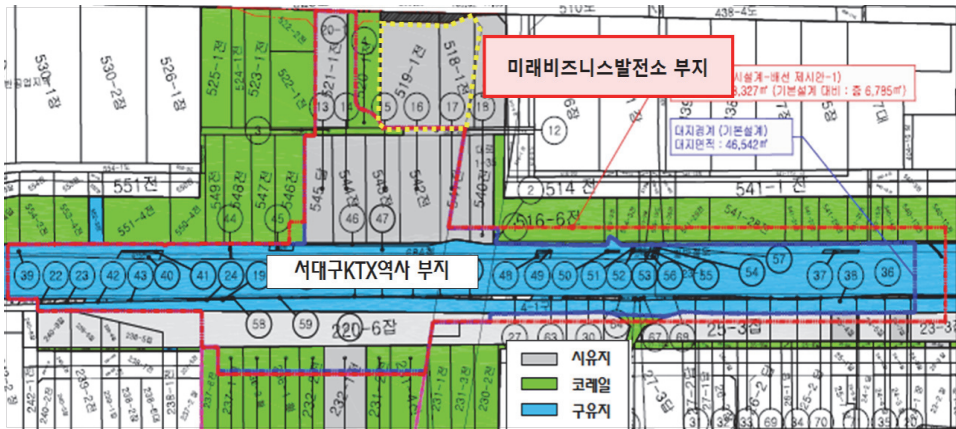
미래비즈니스발전소 부지

시설계-배선 제시안-1)
3,327㎡ (기본설계 대비 : 증 6,785㎡)

대지경계 (기본설계)
대지면적 : 46,542㎡

서대구KTX역사 부지

시유지
코레일
구유지

510도
438-4도
530-1잡
530-2잡
526-1잡
525-1전
524-1전
523-1전
522-1전
521-1전
520-1
519-1전
518-1전
13
14
15
16
17
18
3
12
551전
549전
548전
547전
546전
545답
544답
543답
542답
540전
2
514전
541-1전
516-6잡
551-4잡
541-28도
44
45
46
47
39
22
23
42
43
40
41
24
19
48
49
50
51
52
53
56
55
54
57
37
38
36
58
59
220-6잡
27
63
25-3잡
23-3잡
69
70